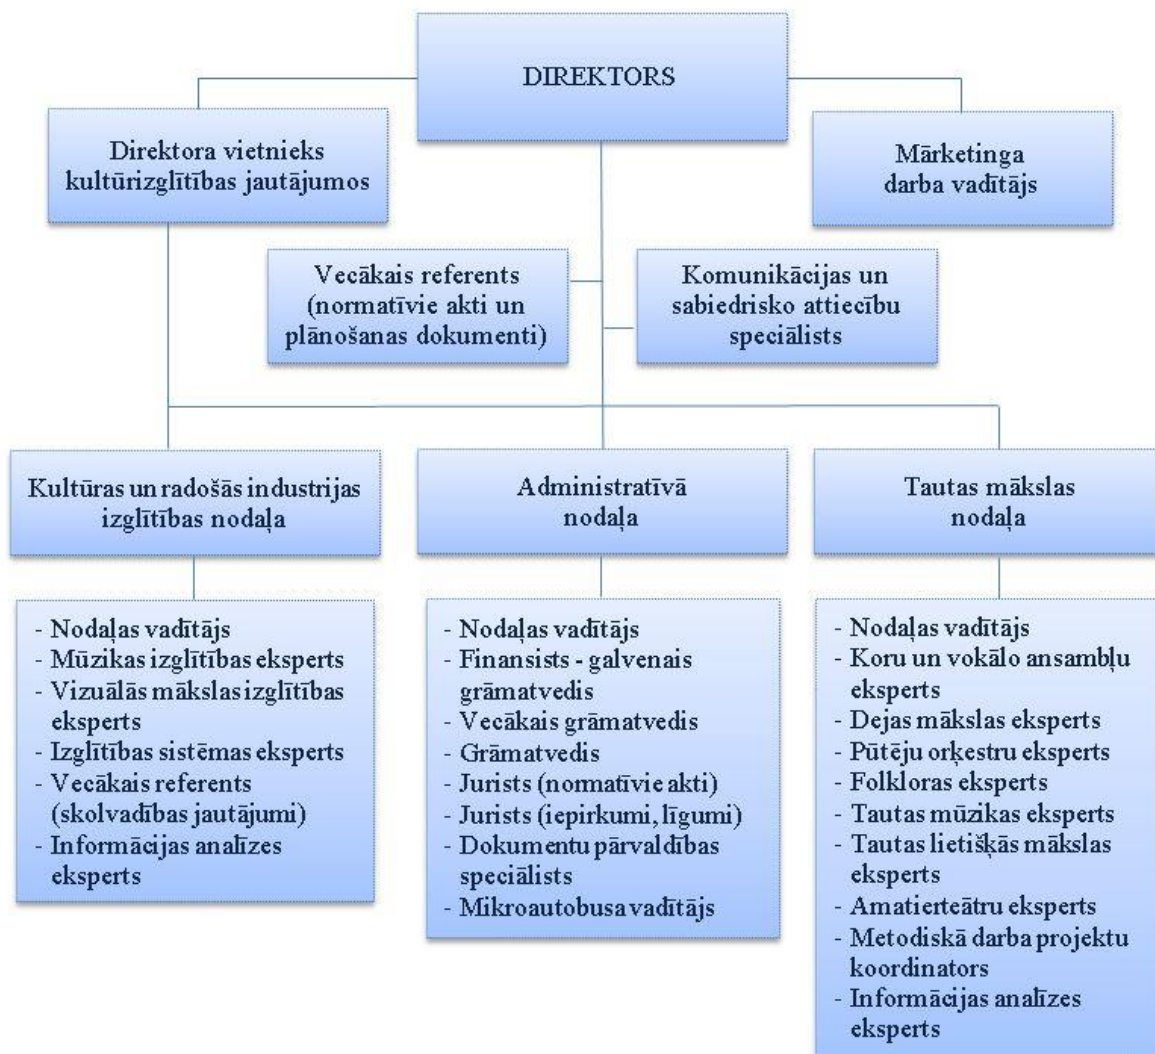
DIREKTORS

Direktora vietnieks kultūrizglītības jautājumos

Mārketinga darba vadītājs

Vecākais referents (normatīvie akti un plānošanas dokumenti)

Komunikācijas un sabiedrisko attiecību speciālists

Kultūras un radošās industrijas izglītības nodaļa

- Nodaļas vadītājs
- Mūzikas izglītības eksperts
- Vizuālās mākslas izglītības eksperts
- Izglītības sistēmas eksperts
- Vecākais referents (skolvadības jautājumi)
- Informācijas analīzes eksperts

Administratīvā nodaļa

- Nodaļas vadītājs
- Finansists - galvenais grāmatvedis
- Vecākais grāmatvedis
- Grāmatvedis
- Jurists (normatīvie akti)
- Jurists (iepirkumi, līgumi)
- Dokumentu pārvaldības speciālists
- Mikroautobusa vadītājs

Tautas mākslas nodaļa

- Nodaļas vadītājs
- Koru un vokālo ansambļu eksperts
- Dejas mākslas eksperts
- Pūtēju orķestru eksperts
- Folkloras eksperts
- Tautas mūzikas eksperts
- Tautas lietišķās mākslas eksperts
- Amatierteātru eksperts
- Metodiskā darba projektu koordinators
- Informācijas analīzes eksperts